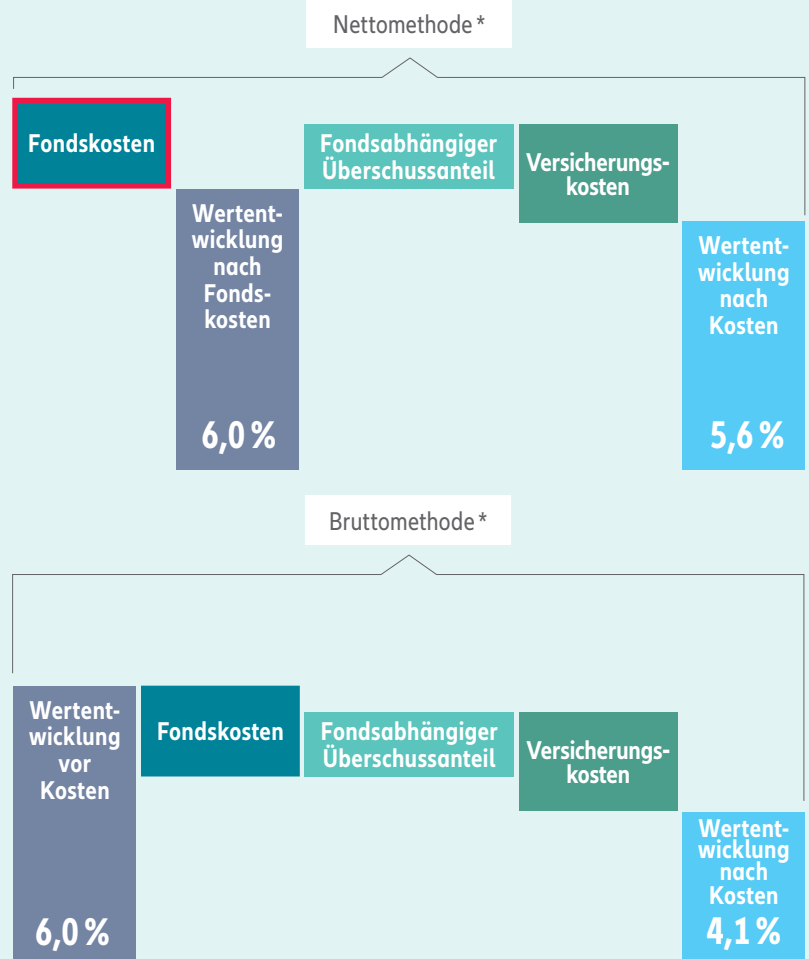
Nettomethode *

Fondskosten

Wertentwicklung nach Fondskosten

6,0 %

Fondsabhängiger Überschussanteil

Versicherungskosten

Wertentwicklung nach Kosten

5,6 %

Bruttomethode *

Wertentwicklung vor Kosten

6,0 %

Fondskosten

Fondsabhängiger Überschussanteil

Versicherungskosten

Wertentwicklung nach Kosten

4,1 %